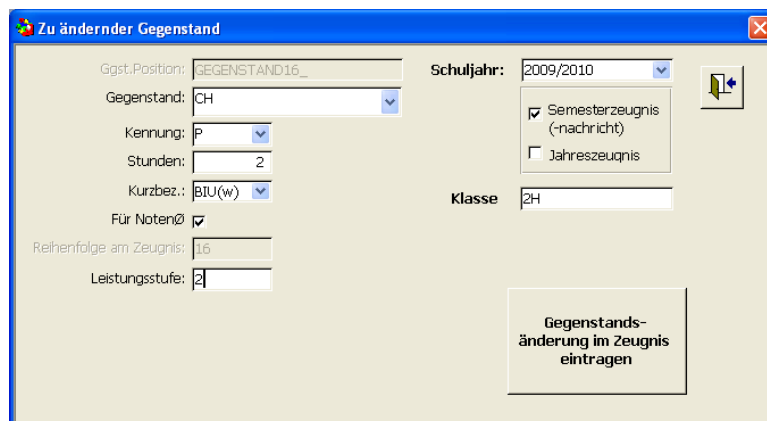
Zu ändernder Gegenstand

Ggst.Position: GEGENSTAND16_

Gegenstand: CH

Kennung: P

Stunden: 2

Kurzbez.: BIU(w)

Für NotenØ

Reihenfolge am Zeugnis: 16

Leistungsstufe: 2

Schuljahr: 2009/2010

Semesterzeugnis (-nachricht)

Jahreszeugnis

Klasse 2H

Gegenstandsänderung im Zeugnis eintragen